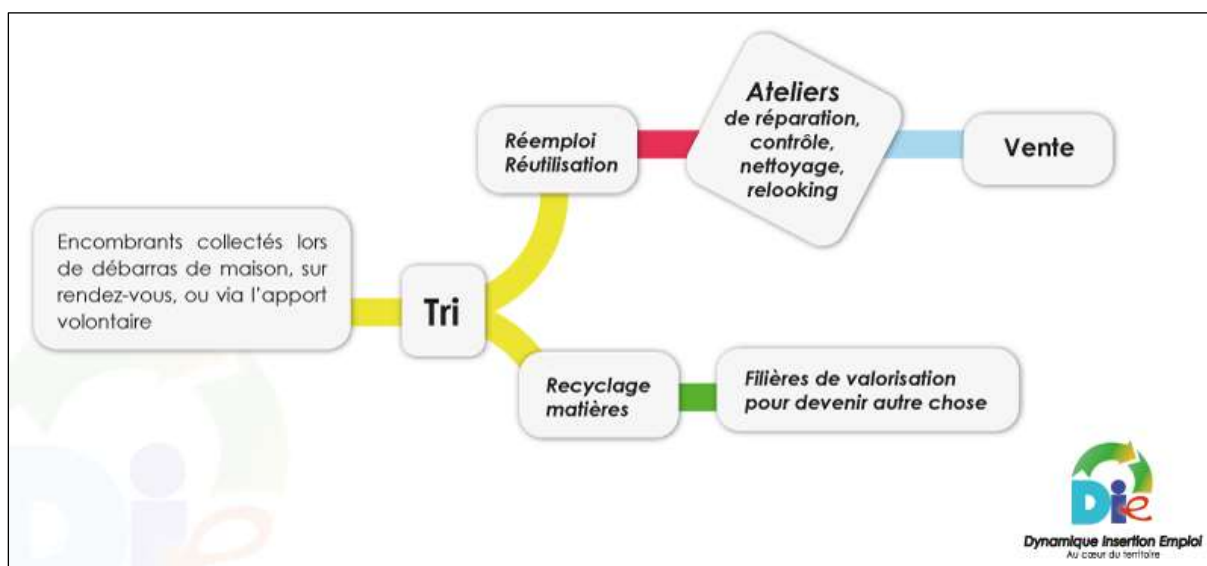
Encombrants collectés lors de débarras de maison, sur rendez-vous, ou via l'apport volontaire

Tri

Réemploi
Réutilisation

Ateliers
de réparation, contrôle, nettoyage, relooking

Vente

Recyclage matières

Filières de valorisation pour devenir autre chose

DIE
Dynamique Insertion Emploi
Au cœur du territoire